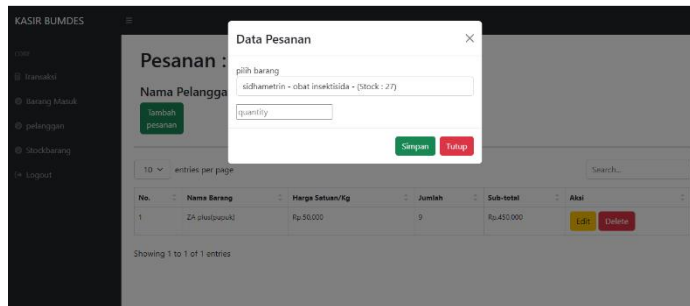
KASIR BUMDES

CORE

Transaksi

Barang Masuk

pelanggan

Stockbarang

Logout

Pesanan :

Nama Pelangga

Tambah pesanan

Data Pesanan

pilih barang

sidhametrin - obat insektisida - (Stock : 27)

quantity

Simpan Tutup

10 entries per page

Search...

| No. | Nama Barang | Harga Satuan/Kg | Jumlah | Sub-total | Aksi |
|---|---|---|---|---|---|
| 1 | ZA plus(pupuk) | Rp.50.000 | 9 | Rp.450.000 | Edit Delete |

Showing 1 to 1 of 1 entries